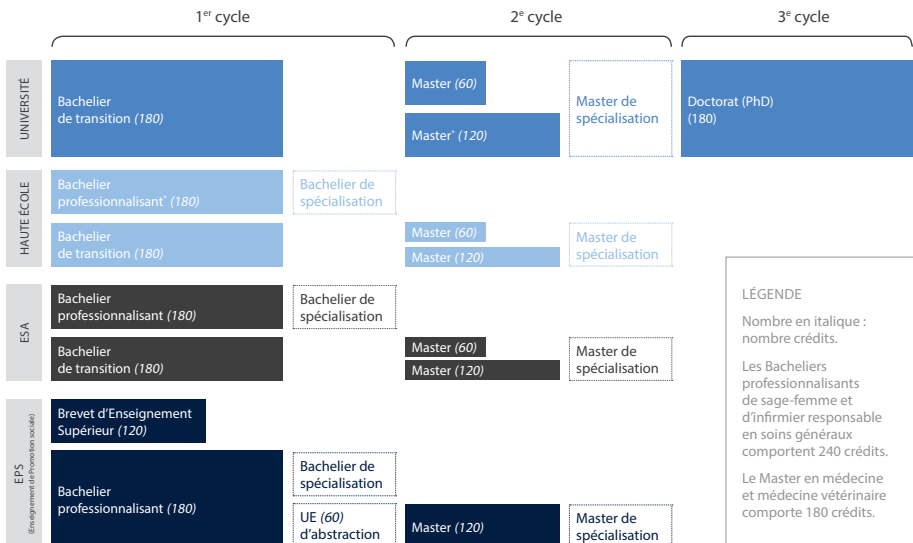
1$^{er}$ cycle

2$^{e}$ cycle

3$^{e}$ cycle

UNIVERSITÉ

Bachelier de transition *(180)*

Master *(60)*

Master$^{*}$ *(120)*

Master de spécialisation

Doctorat (PhD) (180)

HAUTE ÉCOLE

Bachelier professionnalisant$^{*}$ *(180)*

Bachelier de spécialisation

Bachelier de transition *(180)*

Master *(60)*

Master *(120)*

Master de spécialisation

ESA

Bachelier professionnalisant *(180)*

Bachelier de spécialisation

Bachelier de transition *(180)*

Master *(60)*

Master *(120)*

Master de spécialisation

EPS (Enseignement de Promotion sociale)

Brevet d'Enseignement Supérieur *(120)*

Bachelier professionnalisant *(180)*

Bachelier de spécialisation

UE *(60)* d'abstraction

Master *(120)*

Master de spécialisation

LÉGENDE

Nombre en italique : nombre crédits.

Les Bacheliers professionnalisants de sage-femme et d'infirmier responsable en soins généraux comportent 240 crédits.

Le Master en médecine et médecine vétérinaire comporte 180 crédits.